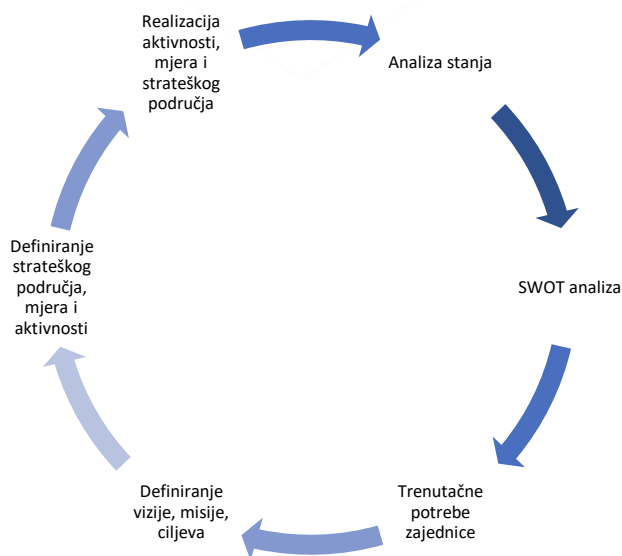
Analiza stanja

SWOT analiza

Trenutačne potrebe zajednice

Definiranje vizije, misije, ciljeva

Definiranje strateškog područja, mjera i aktivnosti

Realizacija aktivnosti, mjera i strateškog područja